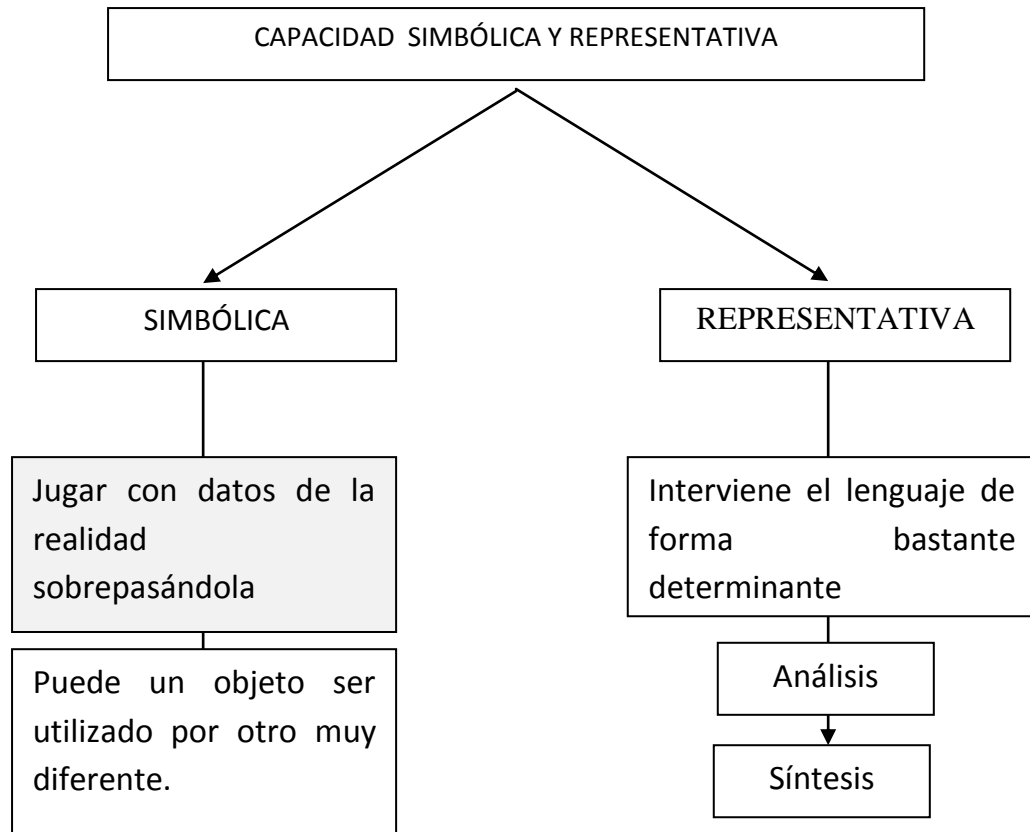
CAPACIDAD SIMBÓLICA Y REPRESENTATIVA

SIMBÓLICA

REPRESENTATIVA

Jugar con datos de la realidad sobrepasándola

Puede un objeto ser utilizado por otro muy diferente.

Interviene el lenguaje de forma bastante determinante

Análisis

Síntesis